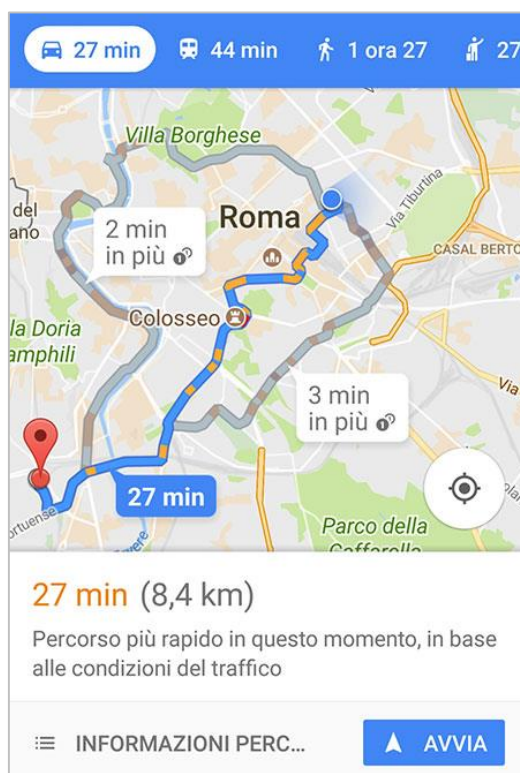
27 min 44 min 1 ora 27 27

Villa Borghese

del ano

Roma

Via Tiburtina

CASAL BERTO

2 min in più

la Doria amphili

Colosseo

Via

3 min in più

27 min

ortuense

Parco della Caffarella

27 min (8,4 km)

Percorso più rapido in questo momento, in base alle condizioni del traffico

INFORMAZIONI PERC...

AVVIA